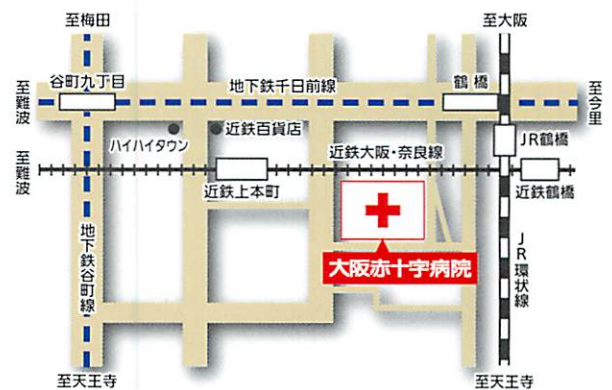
至梅田

至大阪

至難波

谷町九丁目

地下鉄千日前線

鶴橋

至今里

ハイハイタウン

近鉄百貨店

JR鶴橋

至難波

近鉄大阪・奈良線

近鉄上本町

近鉄鶴橋

地下鉄谷町線

大阪赤十字病院

JR環状線

至天王寺

至天王寺